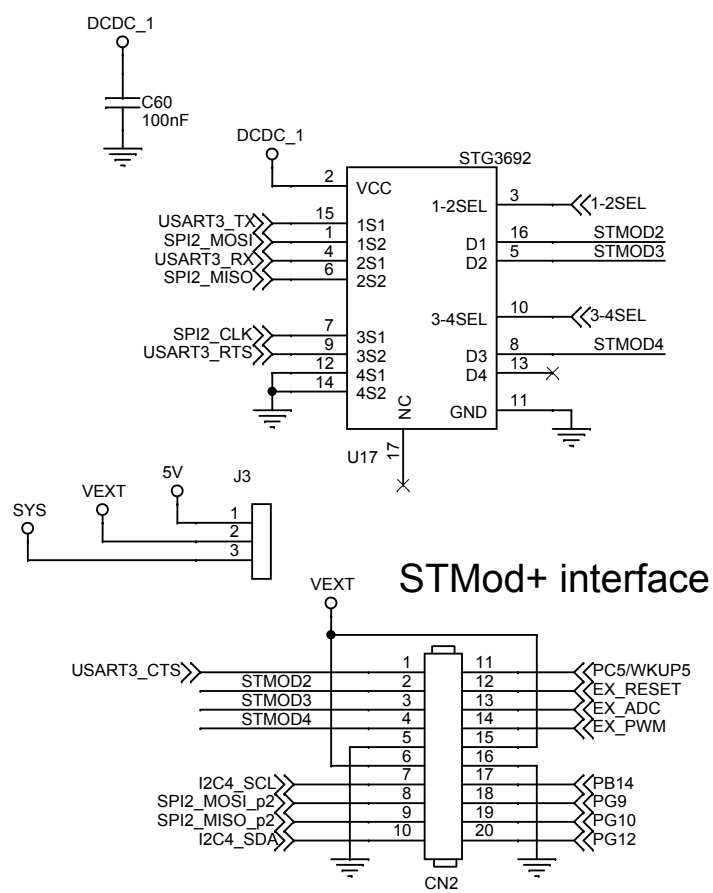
DCDC_1
C60
100nF
DCDC_1
STG3692
2 VCC
USART3_TX 15 1S1
SPI2_MOSI 1 1S2
USART3_RX 4 2S1
SPI2_MISO 6 2S2
1-2SEL 3 1-2SEL
D1 16 STMOD2
D2 5 STMOD3
3-4SEL 10 3-4SEL
SPI2_CLK 7 3S1
USART3_RTS 9 3S2
12 4S1
14 4S2
D3 8 STMOD4
D4 13
NC
GND 11
U17 17
J3
5V
VEXT
SYS
1
2
3
STMod+ interface
VEXT
USART3_CTS 1 11 PC5/WKUP5
STMOD2 2 12 EX_RESET
STMOD3 3 13 EX_ADC
STMOD4 4 14 EX_PWM
5 15
6 16
I2C4_SCL 7 17 PB14
SPI2_MOSI_p2 8 18 PG9
SPI2_MISO_p2 9 19 PG10
I2C4_SDA 10 20 PG12
CN2